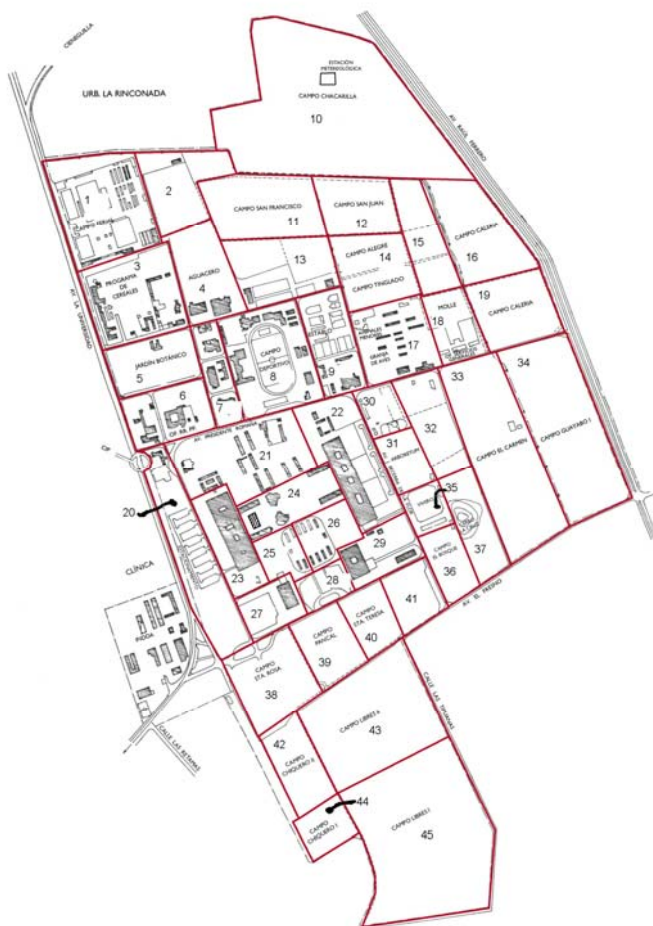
CIENEGUILLA

URB. LA RINCONADA

ESTACIÓN METEOROLÓGICA

CAMPO CHACARILLA

10

AV. RAÚL FERRERO

1

CAMPO HUERTA

2

CAMPO SAN FRANCISCO

11

CAMPO SAN JUAN

12

15

CAMPO CALERA

16

3

PROGRAMA DE CEREALES

AGUACERO

4

13

CAMPO ALEGRE

14

CAMPO TINGLADO

AV. LA UNIVERSIDAD

MOLLE

19

CAMPO CALERA

18

17

GRANJA DE AVES

JARDÍN BOTÁNICO

5

CAMPO DEPORTIVO

8

9

33

34

6

7

30

22

AV. PRESIDENTE ALFONSO

21

31

32

ARBORETUM

CAMPO EL CARMEN

CAMPO GUATABO I

CP

35

20

24

26

29

25

CAMPO EL BOSQUE

37

36

23

28

CLÍNICA

AV. EL FRESNO

27

CAMPO PANICAL

CAMPO STA. TERESA

41

40

39

CAMPO STA. ROSA

38

CALLE LAS TAPIAS

CALLE LAS RETAMAS

42

CAMPO CHIQUERO II

CAMPO LIBRES II

43

44

CAMPO CHIQUERO I

CAMPO LIBRES I

45